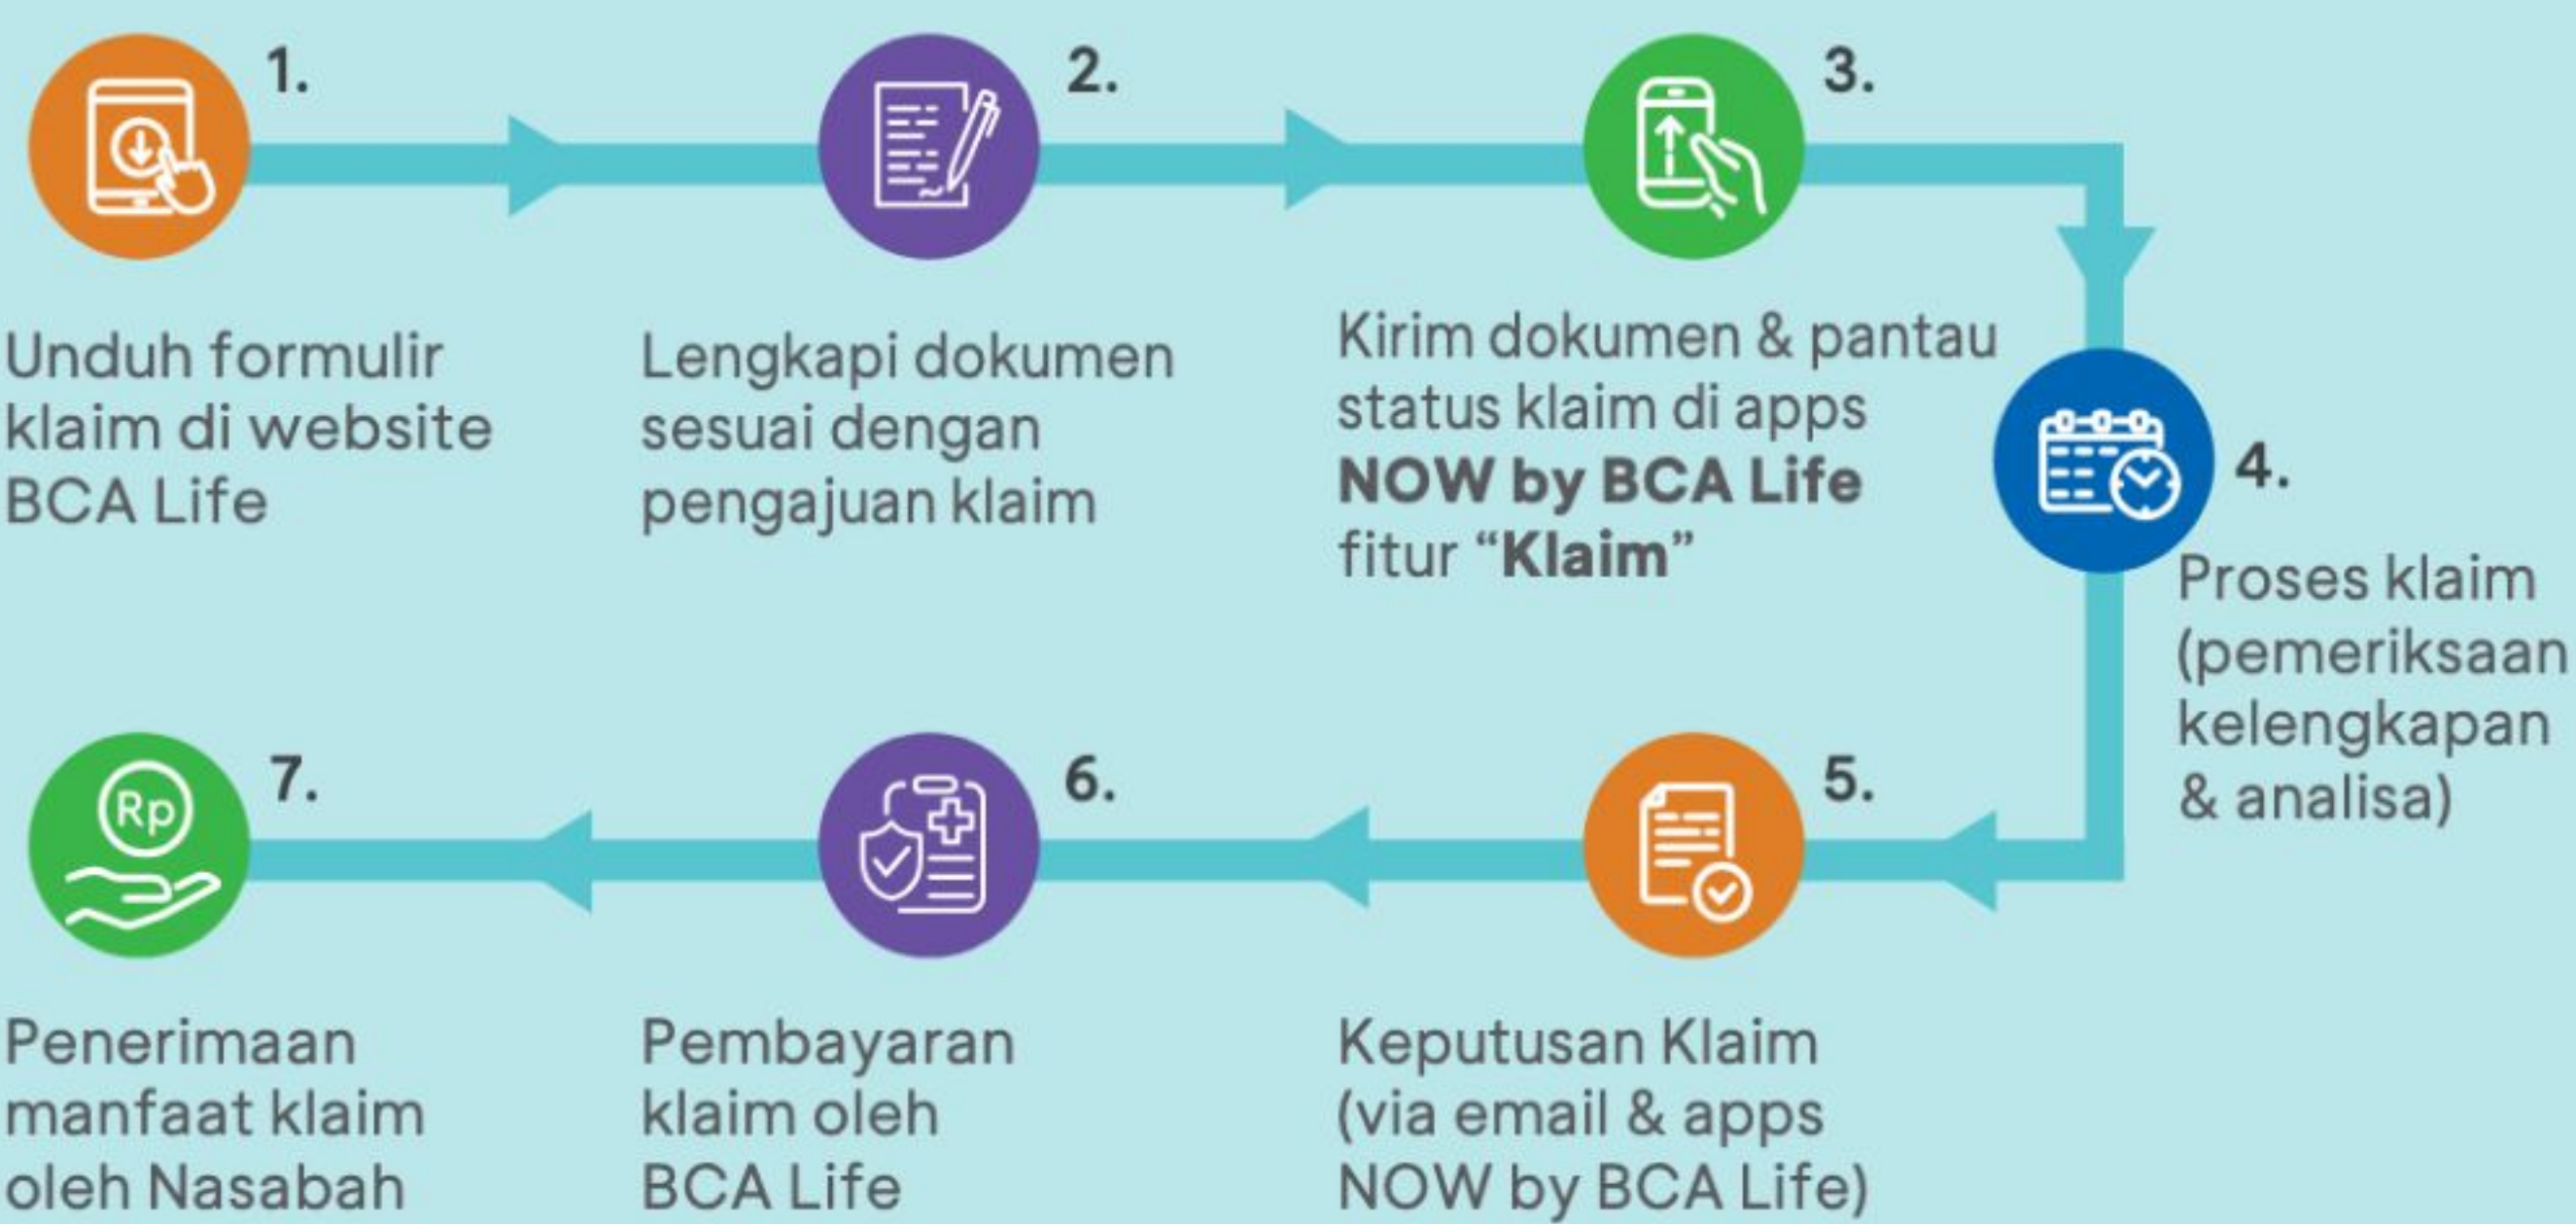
1.
Unduh formulir klaim di website BCA Life

2.
Lengkapi dokumen sesuai dengan pengajuan klaim

3.
Kirim dokumen & pantau status klaim di apps **NOW by BCA Life** fitur "**Klaim**"

4.
Proses klaim (pemeriksaan kelengkapan & analisa)

5.
Keputusan Klaim (via email & apps NOW by BCA Life)

6.
Pembayaran klaim oleh BCA Life

Rp
7.
Penerimaan manfaat klaim oleh Nasabah